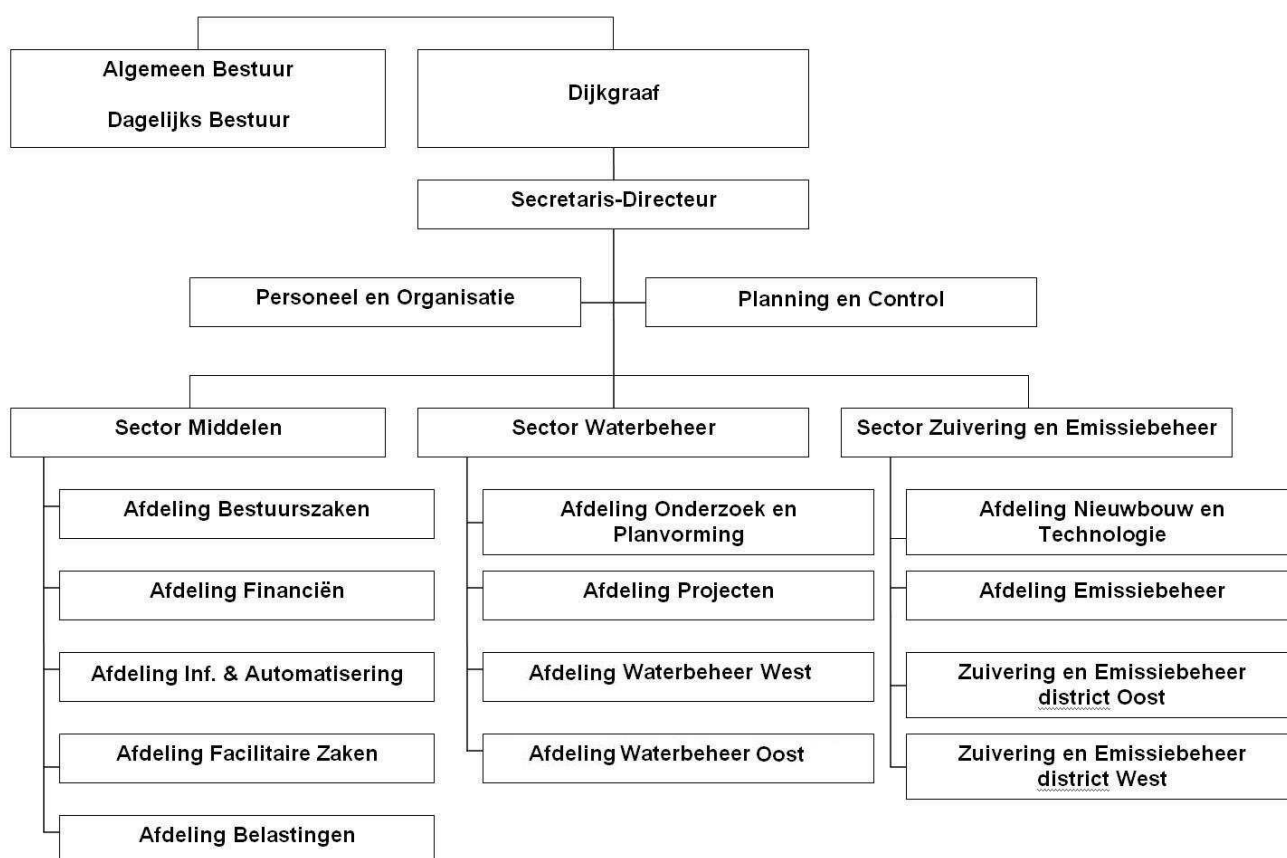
Algemeen Bestuur

Dagelijks Bestuur

Dijkgraaf

Secretaris-Directeur

Personeel en Organisatie

Planning en Control

Sector Middelen

Afdeling Bestuurszaken

Afdeling Financiën

Afdeling Inf. & Automatisering

Afdeling Facilitaire Zaken

Afdeling Belastingen

Sector Waterbeheer

Afdeling Onderzoek en Planvorming

Afdeling Projecten

Afdeling Waterbeheer West

Afdeling Waterbeheer Oost

Sector Zuivering en Emissiebeheer

Afdeling Nieuwbouw en Technologie

Afdeling Emissiebeheer

Zuivering en Emissiebeheer district Oost

Zuivering en Emissiebeheer district West